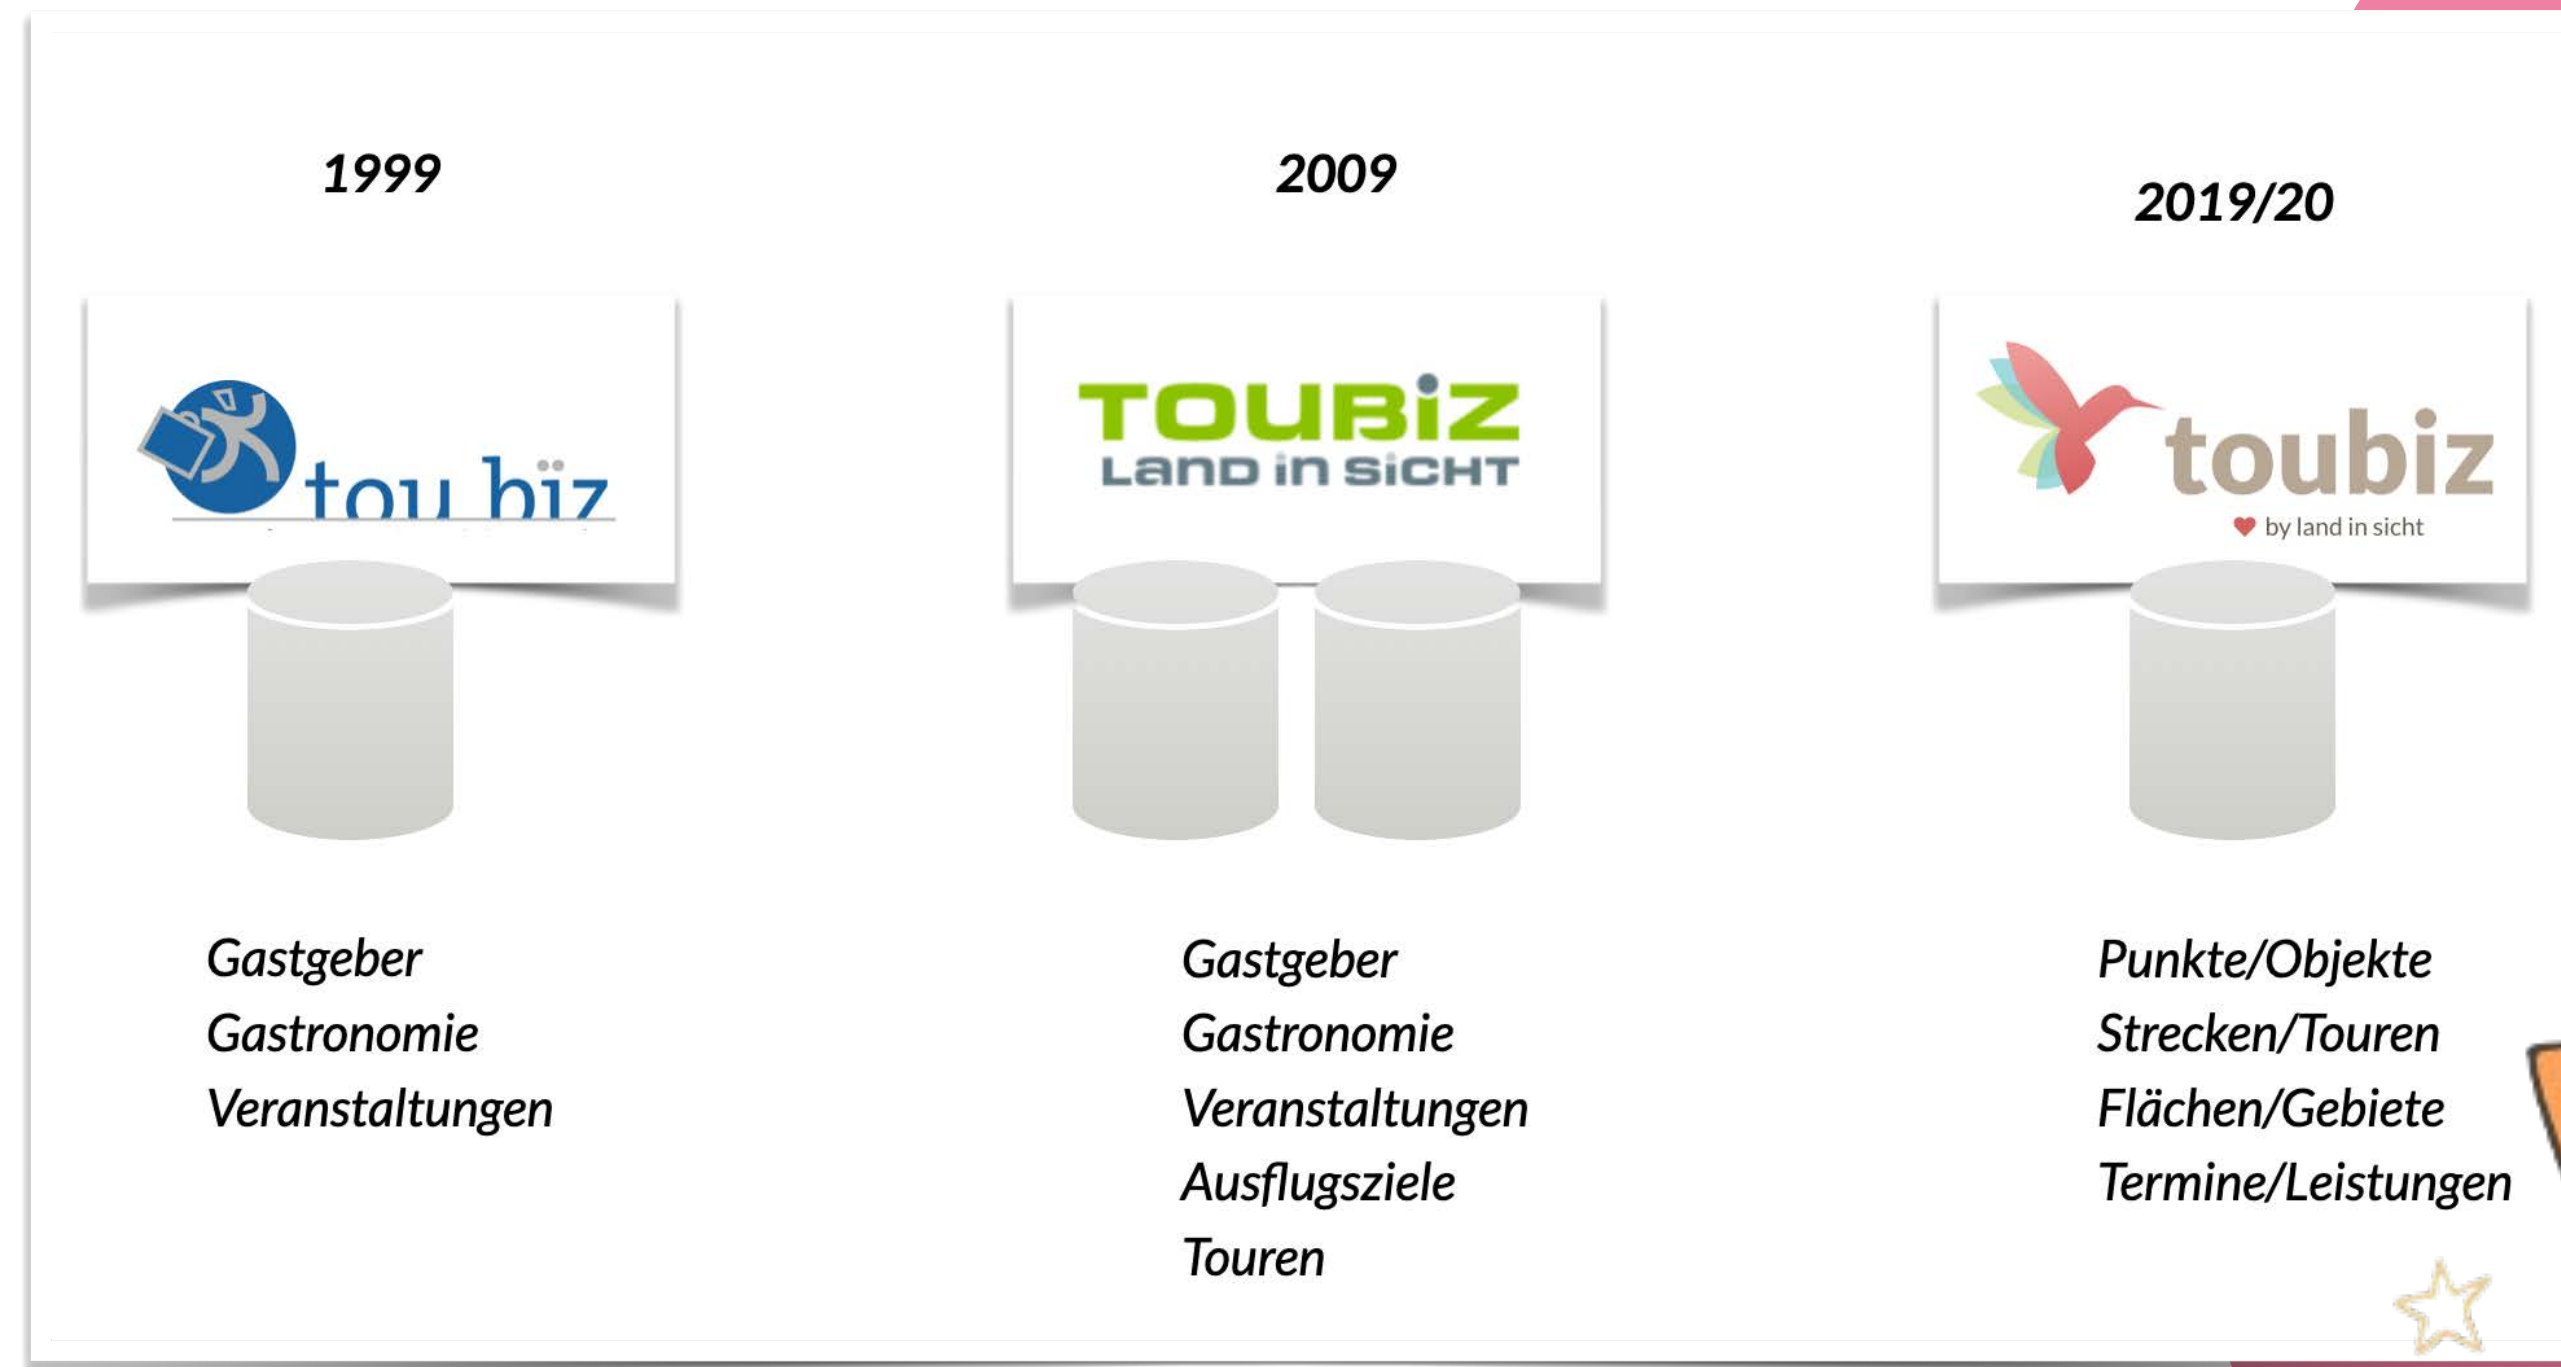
1999

2009

2019/20

tou biz

TOUBIZ
LAND IN SICHT

toubiz
by land in sicht

Gastgeber
Gastronomie
Veranstaltungen

Gastgeber
Gastronomie
Veranstaltungen
Ausflugsziele
Touren

Punkte/Objekte
Strecken/Touren
Flächen/Gebiete
Termine/Leistungen